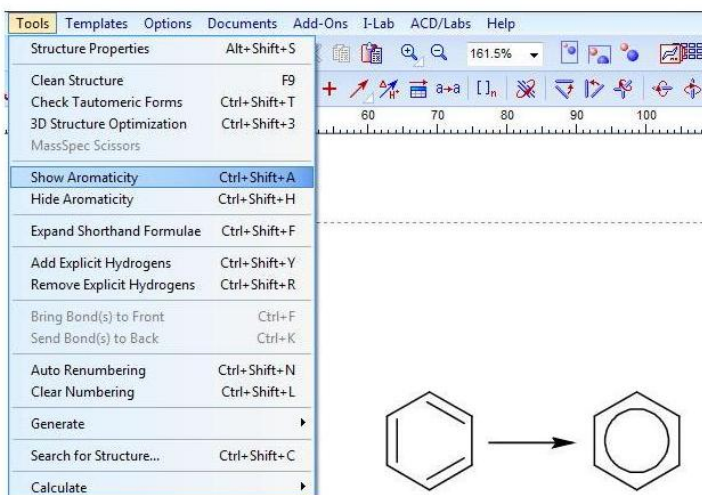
Tools Templates Options Documents Add-Ons I-Lab ACD/Labs Help

Structure Properties Alt+Shift+S

Clean Structure F9
Check Tautomeric Forms Ctrl+Shift+T
3D Structure Optimization Ctrl+Shift+3
MassSpec Scissors

Show Aromaticity Ctrl+Shift+A
Hide Aromaticity Ctrl+Shift+H

Expand Shorthand Formulae Ctrl+Shift+F

Add Explicit Hydrogens Ctrl+Shift+Y
Remove Explicit Hydrogens Ctrl+Shift+R

Bring Bond(s) to Front Ctrl+F
Send Bond(s) to Back Ctrl+K

Auto Renumbering Ctrl+Shift+N
Clear Numbering Ctrl+Shift+L

Generate

Search for Structure... Ctrl+Shift+C

Calculate

161.5%

a→a []$_n$

60 70 80 90 100